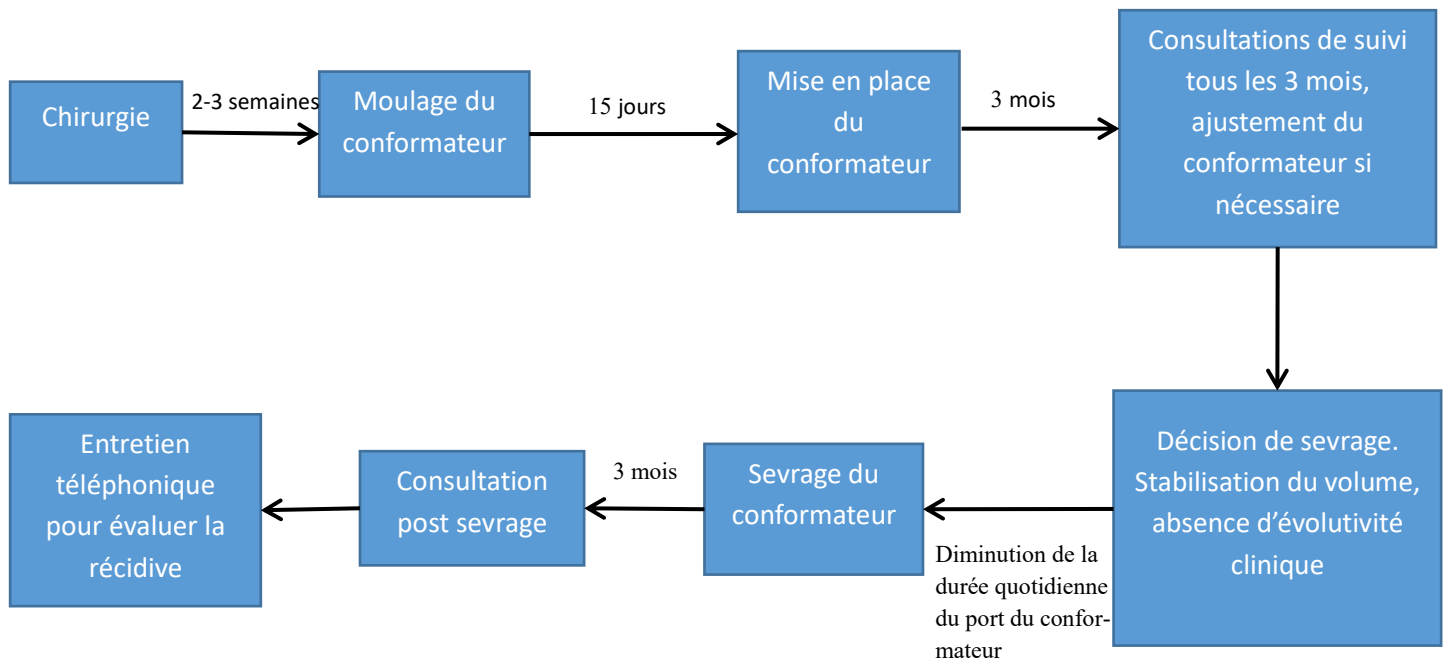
Chirurgie

2-3 semaines

Moulage du conformateur

15 jours

Mise en place du conformateur

3 mois

Consultations de suivi tous les 3 mois, ajustement du conformateur si nécessaire

Décision de sevrage. Stabilisation du volume, absence d'évolutivité clinique

Diminution de la durée quotidienne du port du conformateur

Sevrage du conformateur

3 mois

Consultation post sevrage

Entretien téléphonique pour évaluer la récidive